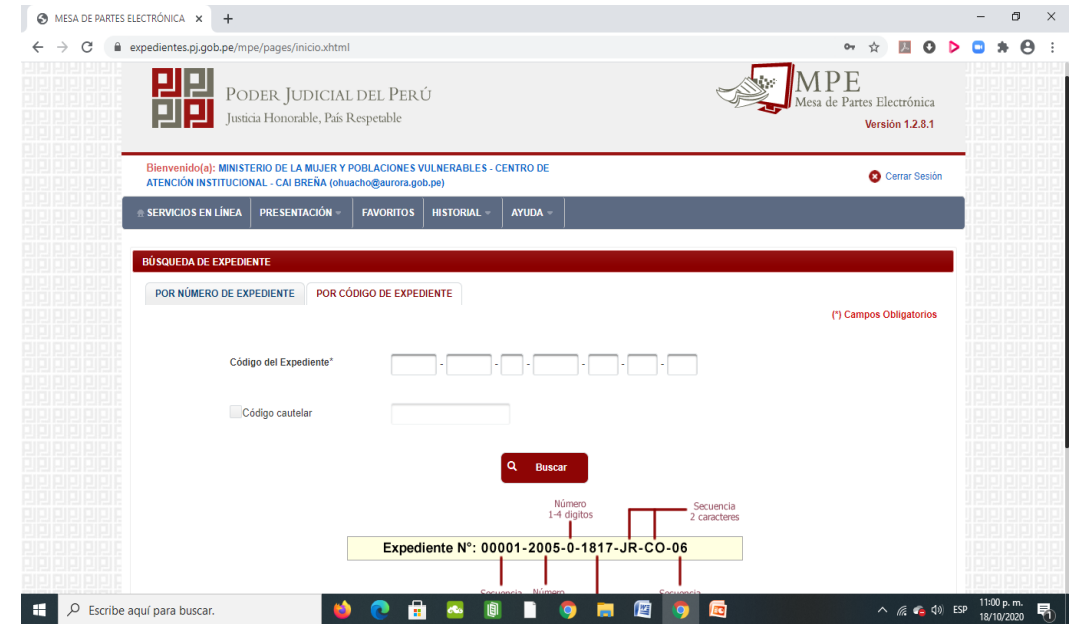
MESA DE PARTES ELECTRÓNICA ×
+
expedientes.pj.gob.pe/mpe/pages/inicio.xhtml

PODER JUDICIAL DEL PERÚ
Justicia Honorable, País Respetable

MPE
Mesa de Partes Electrónica
Versión 1.2.8.1

Bienvenido(a): MINISTERIO DE LA MUJER Y POBLACIONES VULNERABLES - CENTRO DE ATENCIÓN INSTITUCIONAL - CAI BREÑA (ohuacho@aurora.gob.pe)

Cerrar Sesión

SERVICIOS EN LÍNEA
PRESENTACIÓN
FAVORITOS
HISTORIAL
AYUDA

BÚSQUEDA DE EXPEDIENTE

POR NÚMERO DE EXPEDIENTE
POR CÓDIGO DE EXPEDIENTE

(*) Campos Obligatorios

Código del Expediente*

Código cautelar

Buscar

Número
1-4 digitos

Secuencia
2 caracteres

Expediente N°: 00001-2005-0-1817-JR-CO-06

Secuencia
Número
Secuencia

Escribe aquí para buscar.
ESP
11:00 p. m.
18/10/2020